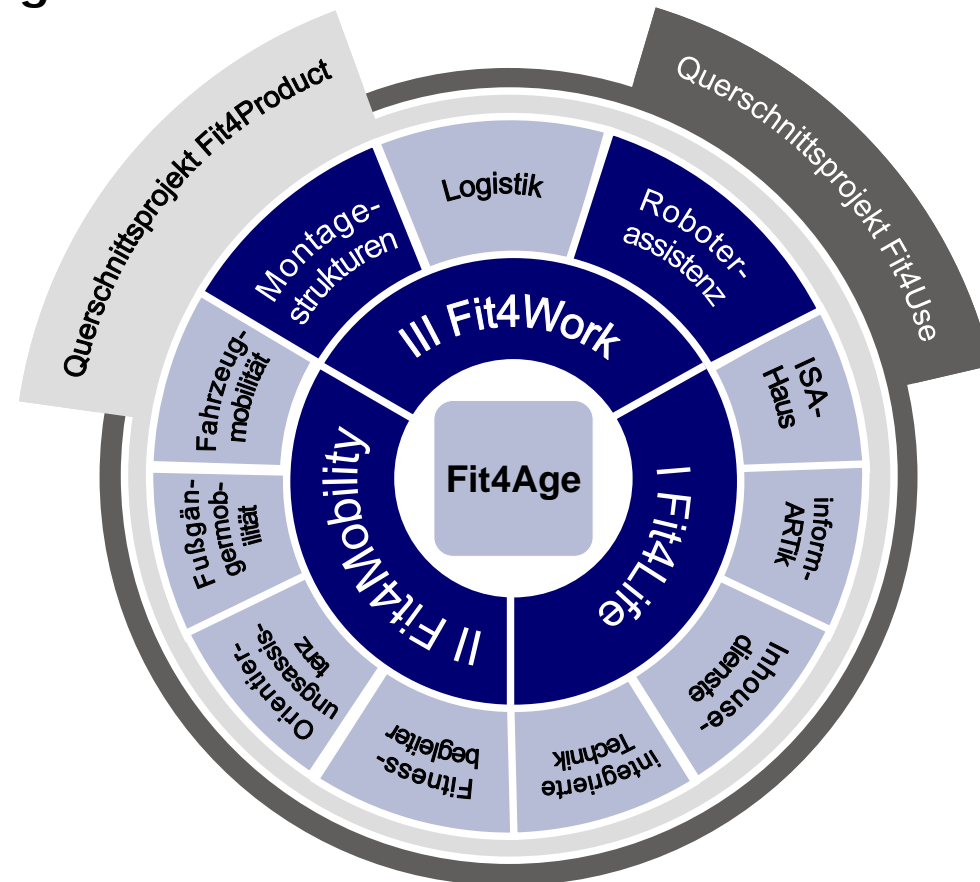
Querschnittsprojekt Fit4Product

Querschnittsprojekt Fit4Use

Logistik

Montagestrukturen

Roboterassistenz

III Fit4Work

Fahrzeugmobilität

ISA-Haus

Fit4Age

II Fit4Mobility

I Fit4Life

Fußgängermobilität

informARTik

Orientierungsassistenz

Inhousedienste

Fitnessbegleiter

integrierte Technik